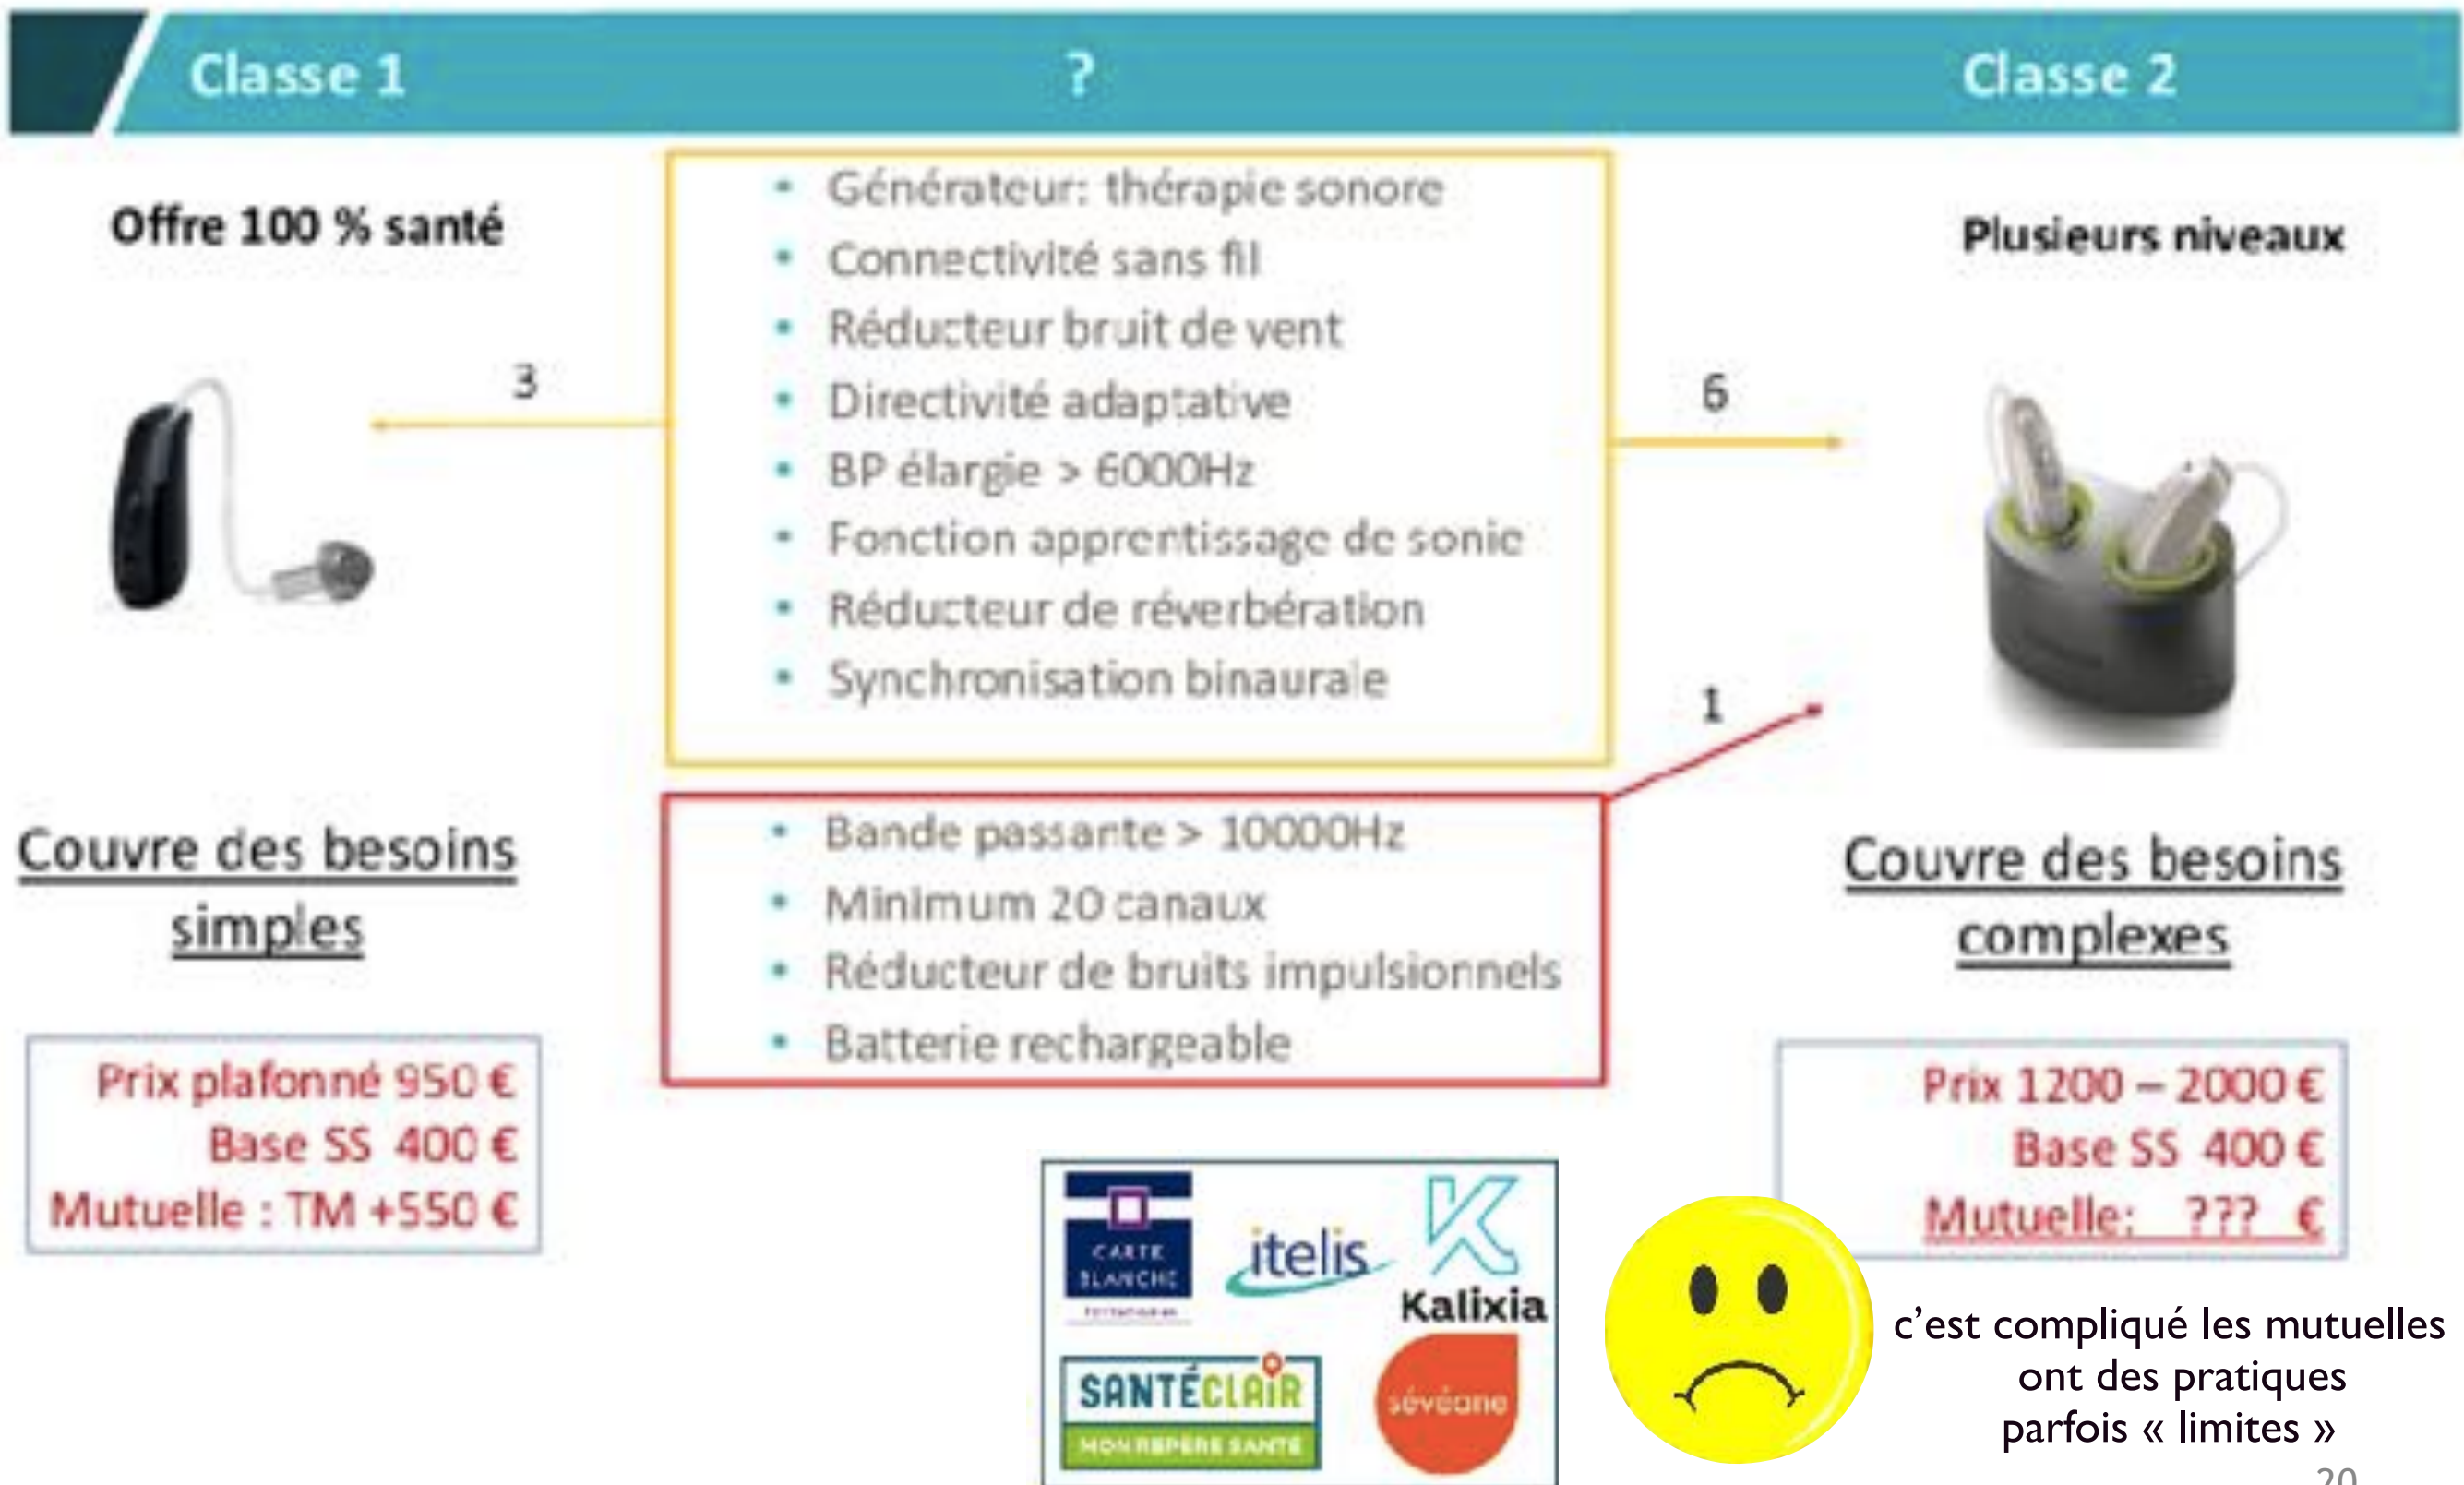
Classe 1 ? Classe 2

Offre 100 % santé

Plusieurs niveaux

- Générateur: thérapie sonore
- Connectivité sans fil
- Réducteur bruit de vent
- Directivité adaptative
- BP élargie > 6000Hz
- Fonction apprentissage de sonie
- Réducteur de réverbération
- Synchronisation binaurale

3

6

1

- Bande passante > 10000Hz
- Minimum 20 canaux
- Réducteur de bruits impulsionnels
- Batterie rechargeable

Couvre des besoins simples

Couvre des besoins complexes

Prix plafonné 950 €
Base SS 400 €
Mutuelle : TM +550 €

Prix 1200 – 2000 €
Base SS 400 €
Mutuelle: ??? €

CARTE BLANCHE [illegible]

itelis

Kalixia

SANTÉCLAIR
MON REPERE SANTE

sévéane

c'est compliqué les mutuelles ont des pratiques parfois « limites »

20